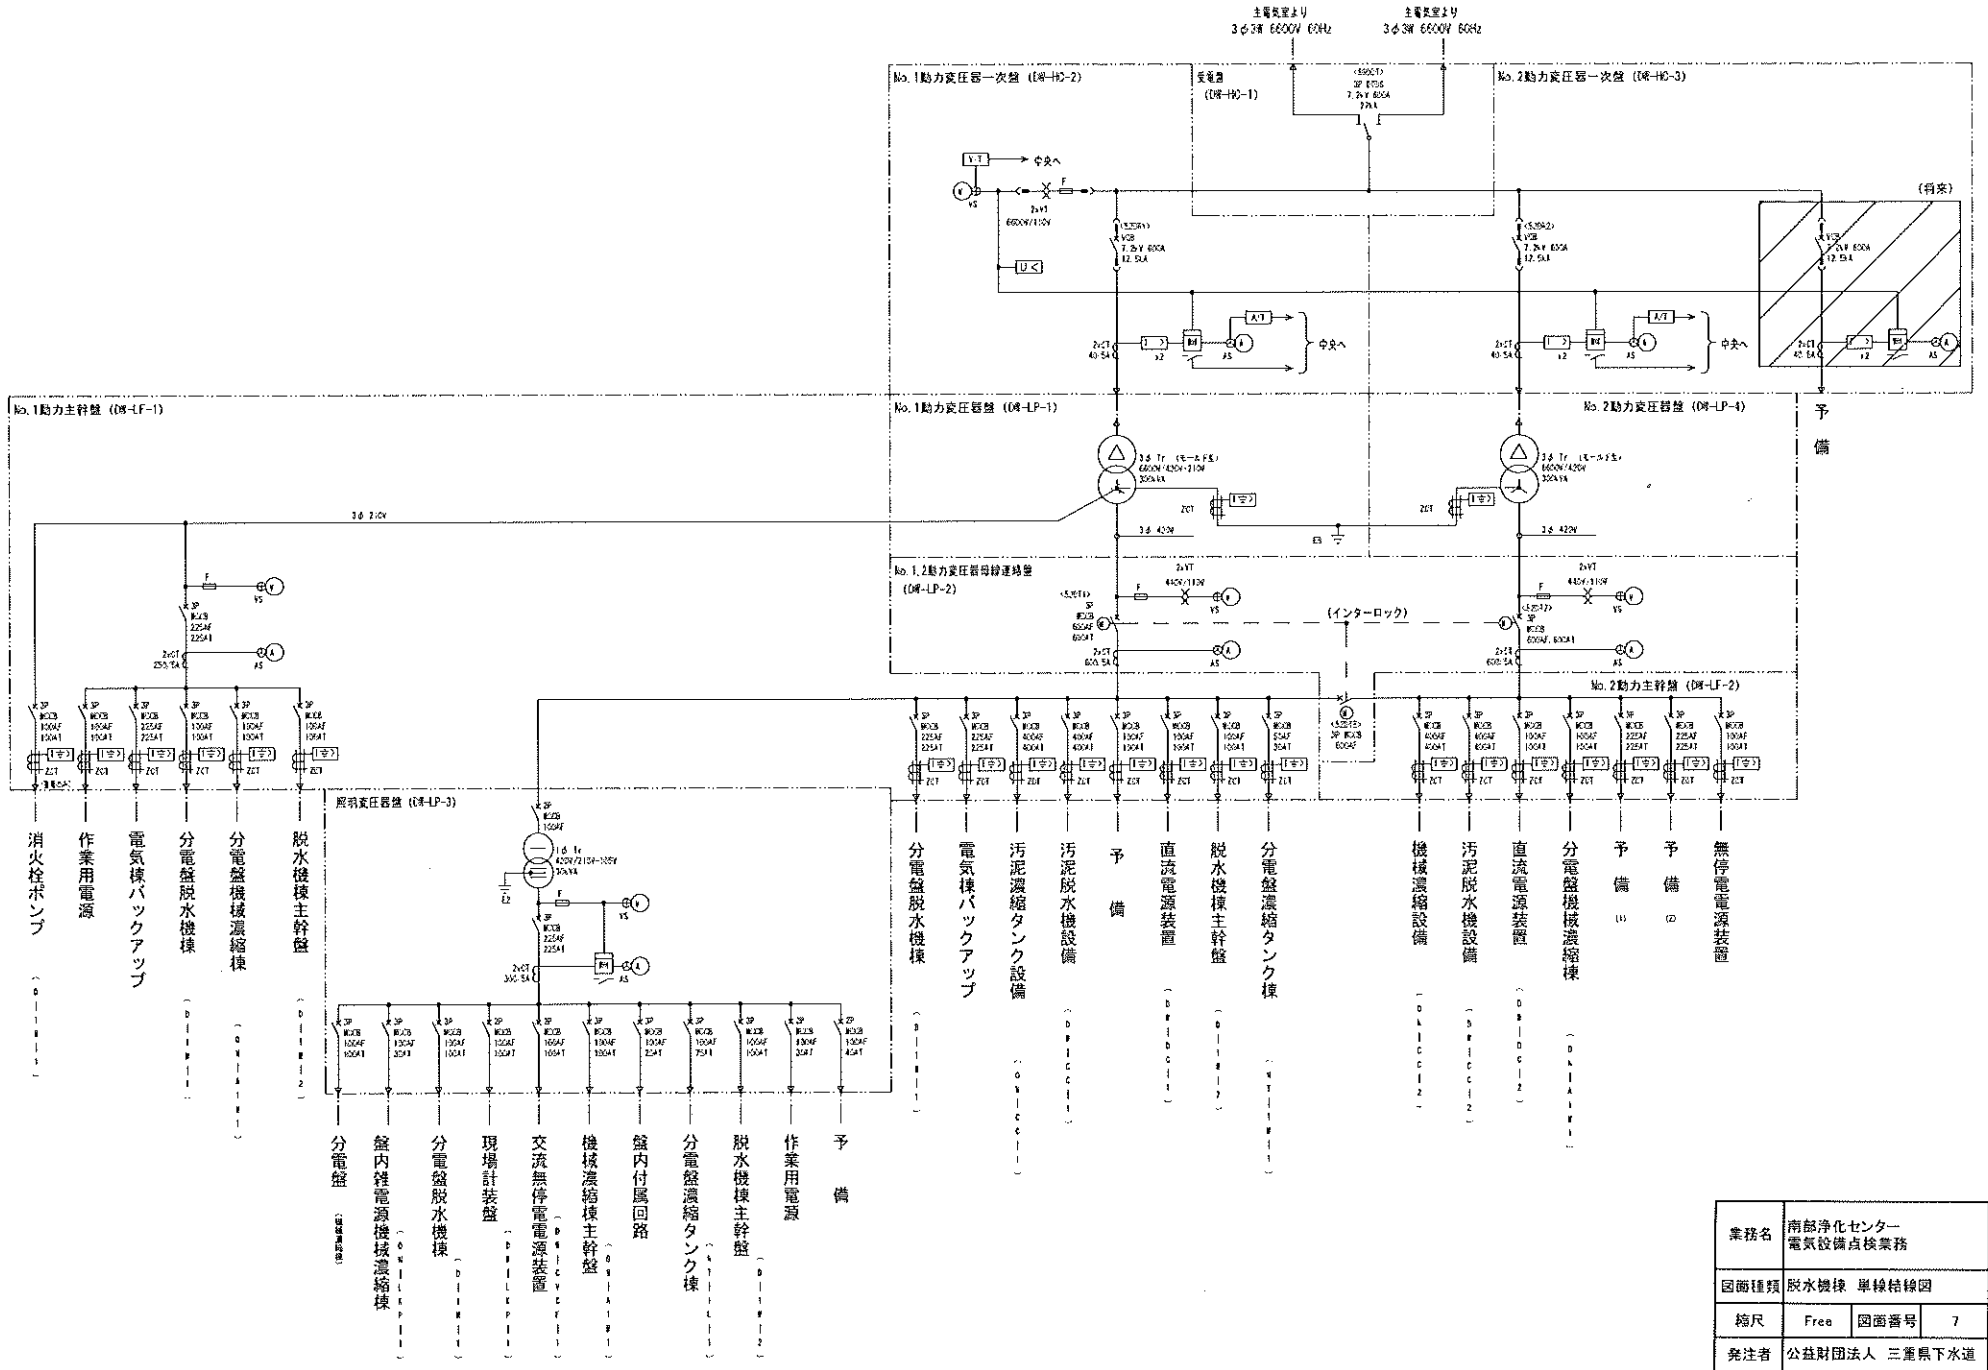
主電気室より
3φ3W 6600V 60Hz

主電気室より
3φ3W 6600V 60Hz

No.1動力変圧器一次盤 (DW-HC-2)

受電盤
(DW-HC-1)

No.2動力変圧器一次盤 (DW-HC-3)

VT → 中央へ

(将来)

予備

No.1動力主幹盤 (DW-LF-1)

No.1動力変圧器盤 (DW-LP-1)

No.2動力変圧器盤 (DW-LP-4)

3φ 210V

3φ 420V

3φ 420V

No.1,2動力変圧器母線連絡盤
(DW-LP-2)

(インターロック)

No.2動力主幹盤 (DW-LF-2)

照明変圧器盤 (DW-LP-3)

中央へ

中央へ

消火栓ポンプ

作業用電源

電気棟バックアップ

分電盤脱水機棟

分電盤機械濃縮棟

脱水機棟主幹盤

分電盤脱水機棟

電気棟バックアップ

汚泥濃縮タンク設備

汚泥脱水機設備

予備

直流電源装置

脱水機棟主幹盤

分電盤濃縮タンク棟

機械濃縮設備

汚泥脱水機設備

直流電源装置

分電盤機械濃縮棟

予備 (1)

予備 (2)

無停電電源装置

分電盤

盤内雑電源機械濃縮棟

分電盤脱水機棟

現場計装盤

交流無停電電源装置

機械濃縮棟主幹盤

盤内付属回路

分電盤濃縮タンク棟

脱水機棟主幹盤

作業用電源

予備

| 業務名 | 南部浄化センター 電気設備点検業務 | | |
|---|---|---|---|
| 図面種類 | 脱水機棟 単線結線図 | | |
| 縮尺 | Free | 図面番号 | 7 |
| 発注者 | 公益財団法人 三重県下水道 | | |